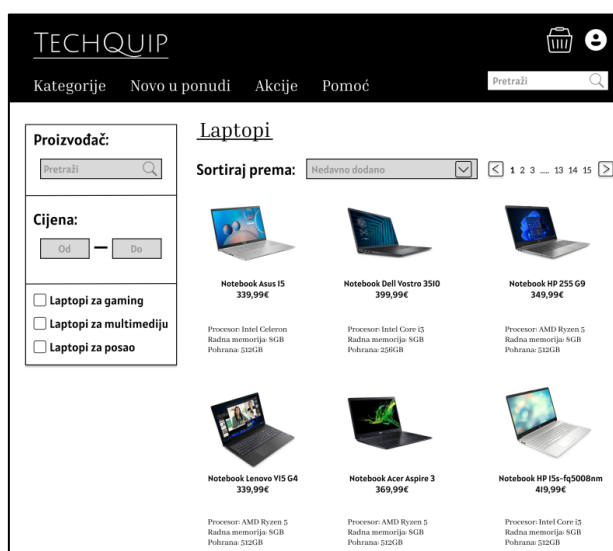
TECHQUIP

Kategorije Novo u ponudi Akcije Pomoć

Pretraži

Proizvođač:

Pretraži

Cijena:

Od — Do

Laptopi za gaming

Laptopi za multimediju

Laptopi za posao

Laptopi

Sortiraj prema: Nedavno dodano

< 1 2 3 .... 13 14 15 >

Notebook Asus I5
339,99€

Procesor: Intel Celeron
Radna memorija: 8GB
Pohrana: 512GB

Notebook Dell Vostro 3510
399,99€

Procesor: Intel Core i3
Radna memorija: 8GB
Pohrana: 256GB

Notebook HP 255 G9
349,99€

Procesor: AMD Ryzen 5
Radna memorija: 8GB
Pohrana: 512GB

Notebook Lenovo V15 G4
339,99€

Procesor: AMD Ryzen 5
Radna memorija: 8GB
Pohrana: 512GB

Notebook Acer Aspire 3
369,99€

Procesor: AMD Ryzen 5
Radna memorija: 8GB
Pohrana: 512GB

Notebook HP 15s-fq5008nm
419,99€

Procesor: Intel Core i3
Radna memorija: 8GB
Pohrana: 512GB